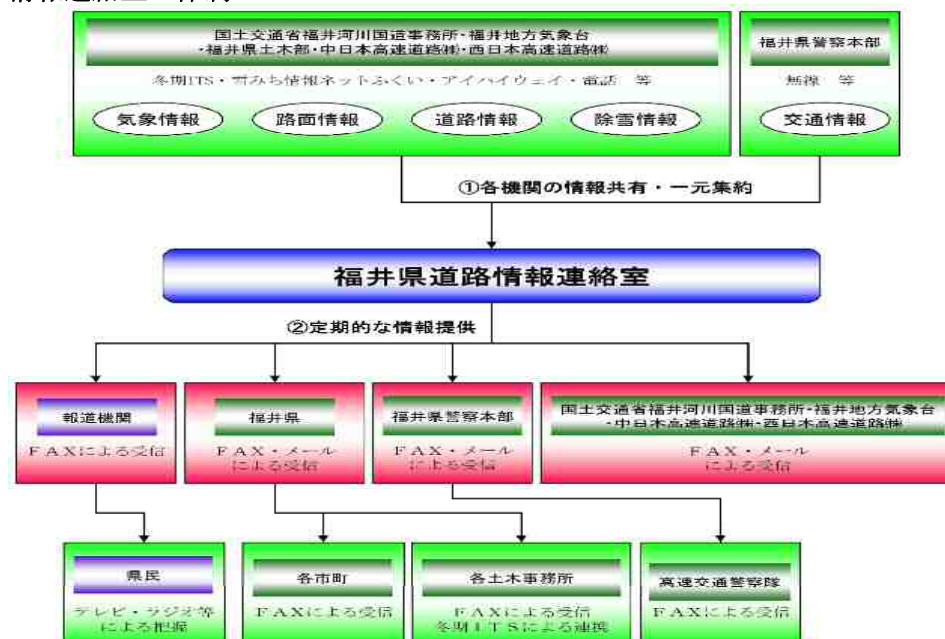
国土交通省福井河川国道事務所・福井地方気象台
・福井県土木部・中日本高速道路㈱・西日本高速道路㈱

冬期ITS・みち情報ネットふくい・アイハイウェイ・電話　等

気象情報

路面情報

道路情報

除雪情報

福井県警察本部

無線　等

交通情報

①各機関の情報共有・一元集約

福井県道路情報連絡室

②定期的な情報提供

報道機関

FAXによる受信

福井県

FAX・メール
による受信

福井県警察本部

FAX・メール
による受信

国土交通省福井河川国道事務所・福井地方気象台
・中日本高速道路㈱・西日本高速道路㈱

FAX・メール
による受信

県民

テレビ・ラジオ等
による把握

各市町

FAXによる受信

各土木事務所

FAXによる受信
冬期ITSによる連携

高速交通警察隊

FAXによる受信